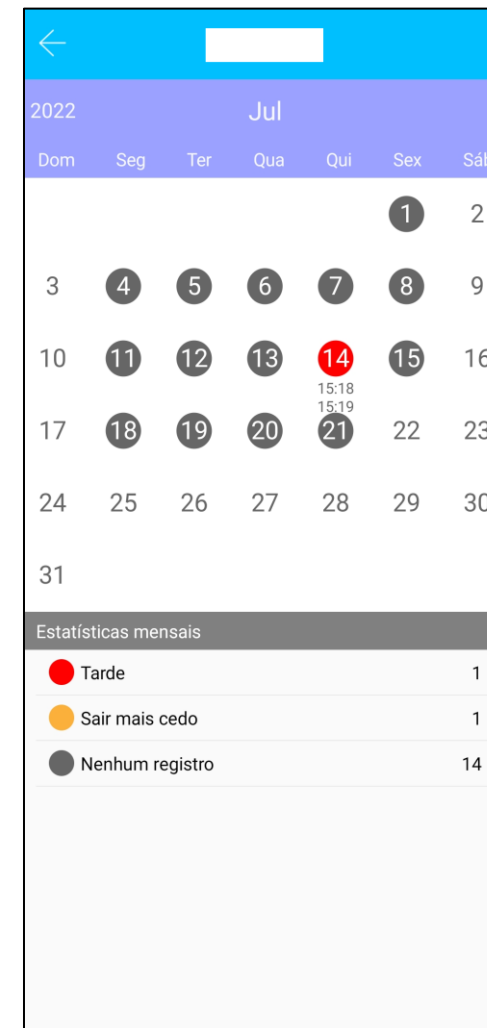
←

2022 Jul

| Dom | Seg | Ter | Qua | Qui | Sex | Sáb |
|---|---|---|---|---|---|---|
| | | | | | 1 | 2 |
| 3 | 4 | 5 | 6 | 7 | 8 | 9 |
| 10 | 11 | 12 | 13 | 14 15:18 15:19 | 15 | 16 |
| 17 | 18 | 19 | 20 | 21 | 22 | 23 |
| 24 | 25 | 26 | 27 | 28 | 29 | 30 |
| 31 | | | | | | |

Estatísticas mensais

Tarde 1

Sair mais cedo 1

Nenhum registro 14